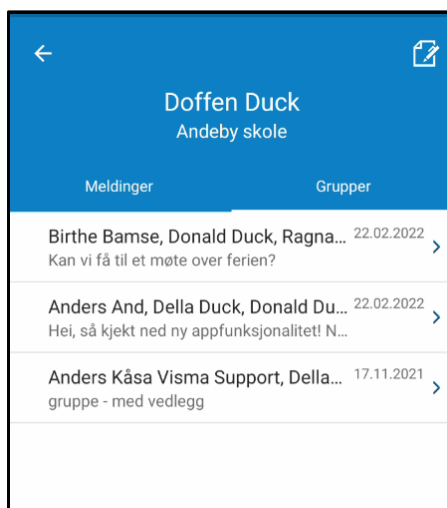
Doffen Duck
Andeby skole

Meldinger

Grupper

Birthe Bamse, Donald Duck, Ragna... 22.02.2022
Kan vi få til et møte over ferien?

Anders And, Della Duck, Donald Du... 22.02.2022
Hei, så kjekt ned ny appfunksjonalitet! N...

Anders Kåsa Visma Support, Della... 17.11.2021
gruppe - med vedlegg